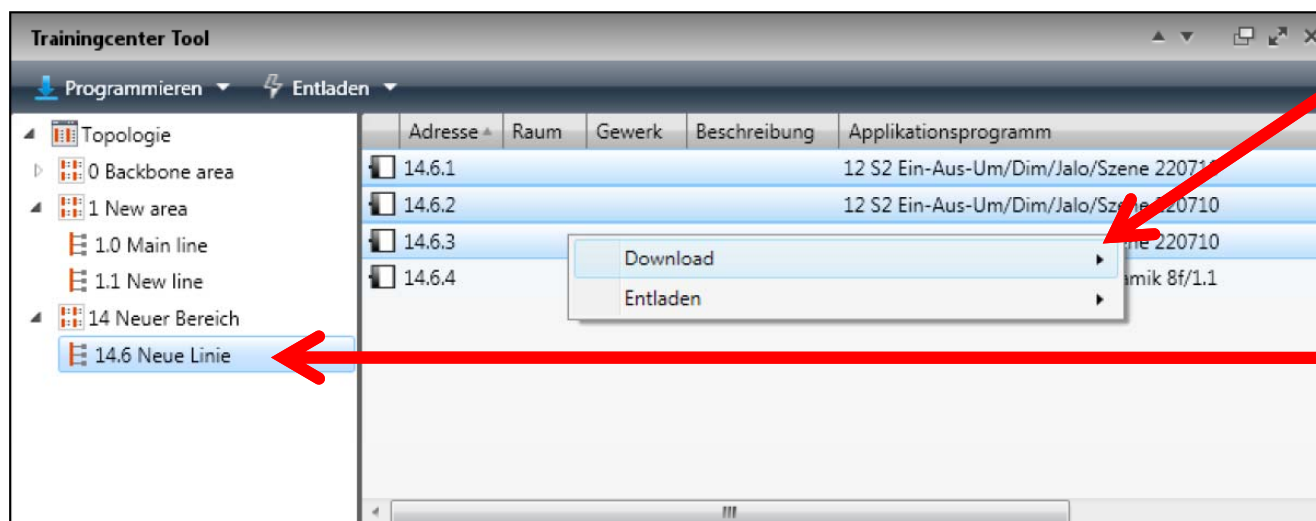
Trainingcenter Tool

Programmieren ▾ Entladen ▾

Topologie
0 Backbone area
1 New area
1.0 Main line
1.1 New line
14 Neuer Bereich
14.6 Neue Linie

| Adresse | Raum | Gewerk | Beschreibung | Applikationsprogramm |
|---|---|---|---|---|
| 14.6.1 | | | | 12 S2 Ein-Aus-Um/Dim/Jalo/Szene 22071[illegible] |
| 14.6.2 | | | | 12 S2 Ein-Aus-Um/Dim/Jalo/Sz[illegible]220710 |
| 14.6.3 | | | | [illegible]ene 220710 |
| 14.6.4 | | | | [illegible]amik 8f/1.1 |

Download
Entladen